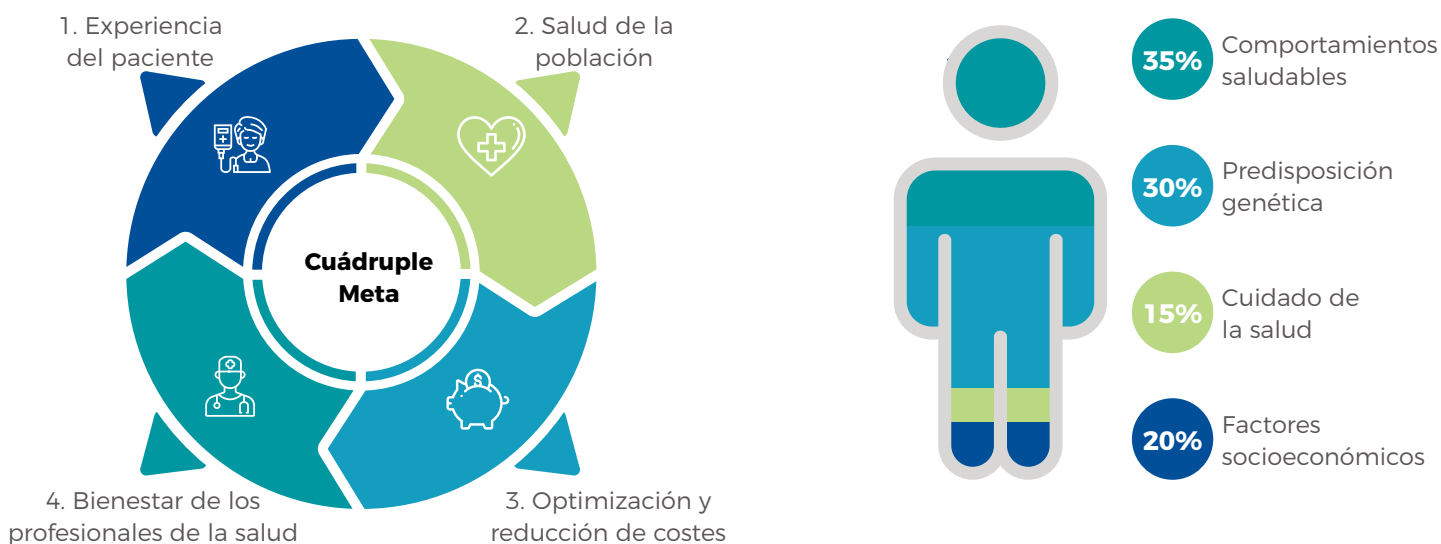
1. Experiencia del paciente

2. Salud de la población

Cuádruple Meta

3. Optimización y reducción de costes

4. Bienestar de los profesionales de la salud

35% Comportamientos saludables

30% Predisposición genética

15% Cuidado de la salud

20% Factores socioeconómicos